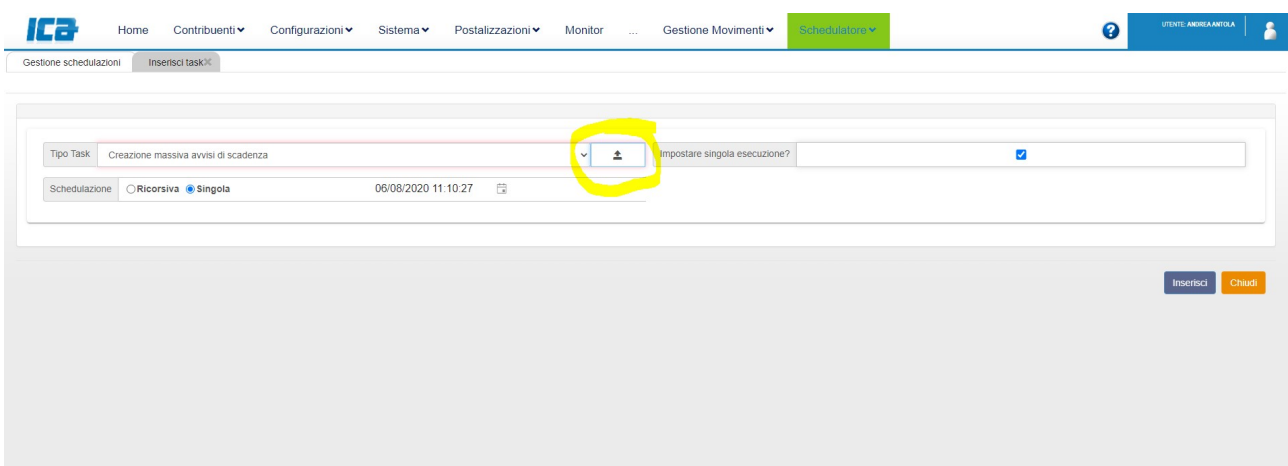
ICA Home Contribuenti Configurazioni Sistema Postalizzazioni Monitor ... Gestione Movimenti Schedulatore

UTENTE: ANDREA ANTOLA

Gestione schedulazioni Inserisci task

Tipo Task Creazione massiva avvisi di scadenza

Impostare singola esecuzione?

Schedulazione ○Ricorsiva ◉Singola 06/08/2020 11:10:27

Inserisci Chiudi